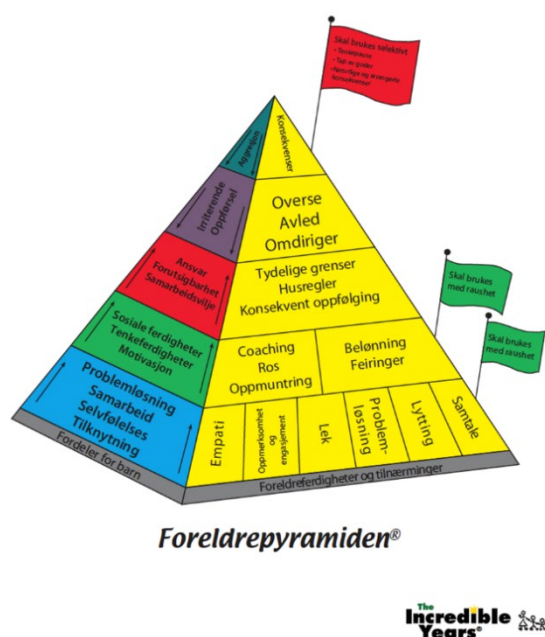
Skal brukes selektivt
- Tenkepause
- Tap av goder
- Naturlige og avtalte konsekvenser

Skal brukes med raushet

Skal brukes med raushet

Konsekvenser

Overse
Avled
Omdiriger

Tydelige grenser
Husregler
Konsekvent oppfølging

Coaching
Ros
Oppmuntring

Belønning
Feiringer

Empati

Oppmerksomhet og engasjement

Lek

Problemløsning

Lytting

Samtale

Foreldreferdigheter og tilnærminger

Aggresjon

Irriterende Oppførsel

Ansvar
Forutsigbarhet
Samarbeidsvilje

Sosiale ferdigheter
Tenkeferdigheter
Motivasjon

Problemløsning
Samarbeid
Selvfølelses
Tilknytning

Fordeler for barn

Foreldrepyramiden®

The Incredible Years®